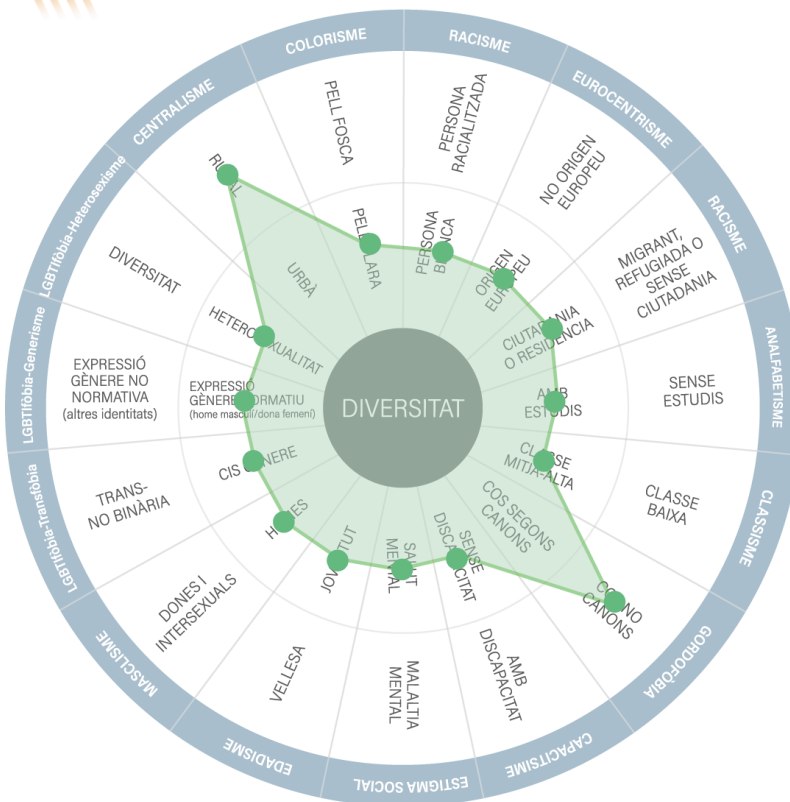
COLORISME
RACISME
EUROCENTRISME
RACISME
ANALFABETISME
CLASSISME
GORDOFÒBIA
CAPACITISME
ESTIGMA SOCIAL
EDADISME
MASCLISME
LGBTIfòbia-Transfòbia
LGBTIfòbia-Generisme
LGBTIfòbia-Heterosexisme
CENTRALISME

PELL FOSCA
PERSONA RACIALITZADA
NO ORIGEN EUROPEU
MIGRANT, REFUGIADA O SENSE CIUTADANIA
SENSE ESTUDIS
CLASSE BAIXA
COS NO CANONS
AMB DISCAPACITAT
MALALTIA MENTAL
VELLESA
DONES I INTERSEXUALS
TRANS-NO BINÀRIA
EXPRESSIÓ GÈNERE NO NORMATIVA (altres identitats)
DIVERSITAT
RURAL

PELL CLARA
PERSONA BLANCA
ORIGEN EUROPEU
CIUTADANIA O RESIDÈNCIA
AMB ESTUDIS
CLASSE MITJA-ALTA
COS SEGONS CANONS
SENSE DISCAPACITAT
SALUT MENTAL
JOVENTUT
HOMES
CIS GÈNERE
EXPRESSIÓ GÈNERE NORMATIU (home masculí/dona femení)
HETEROSEXUALITAT
URBÀ

DIVERSITAT